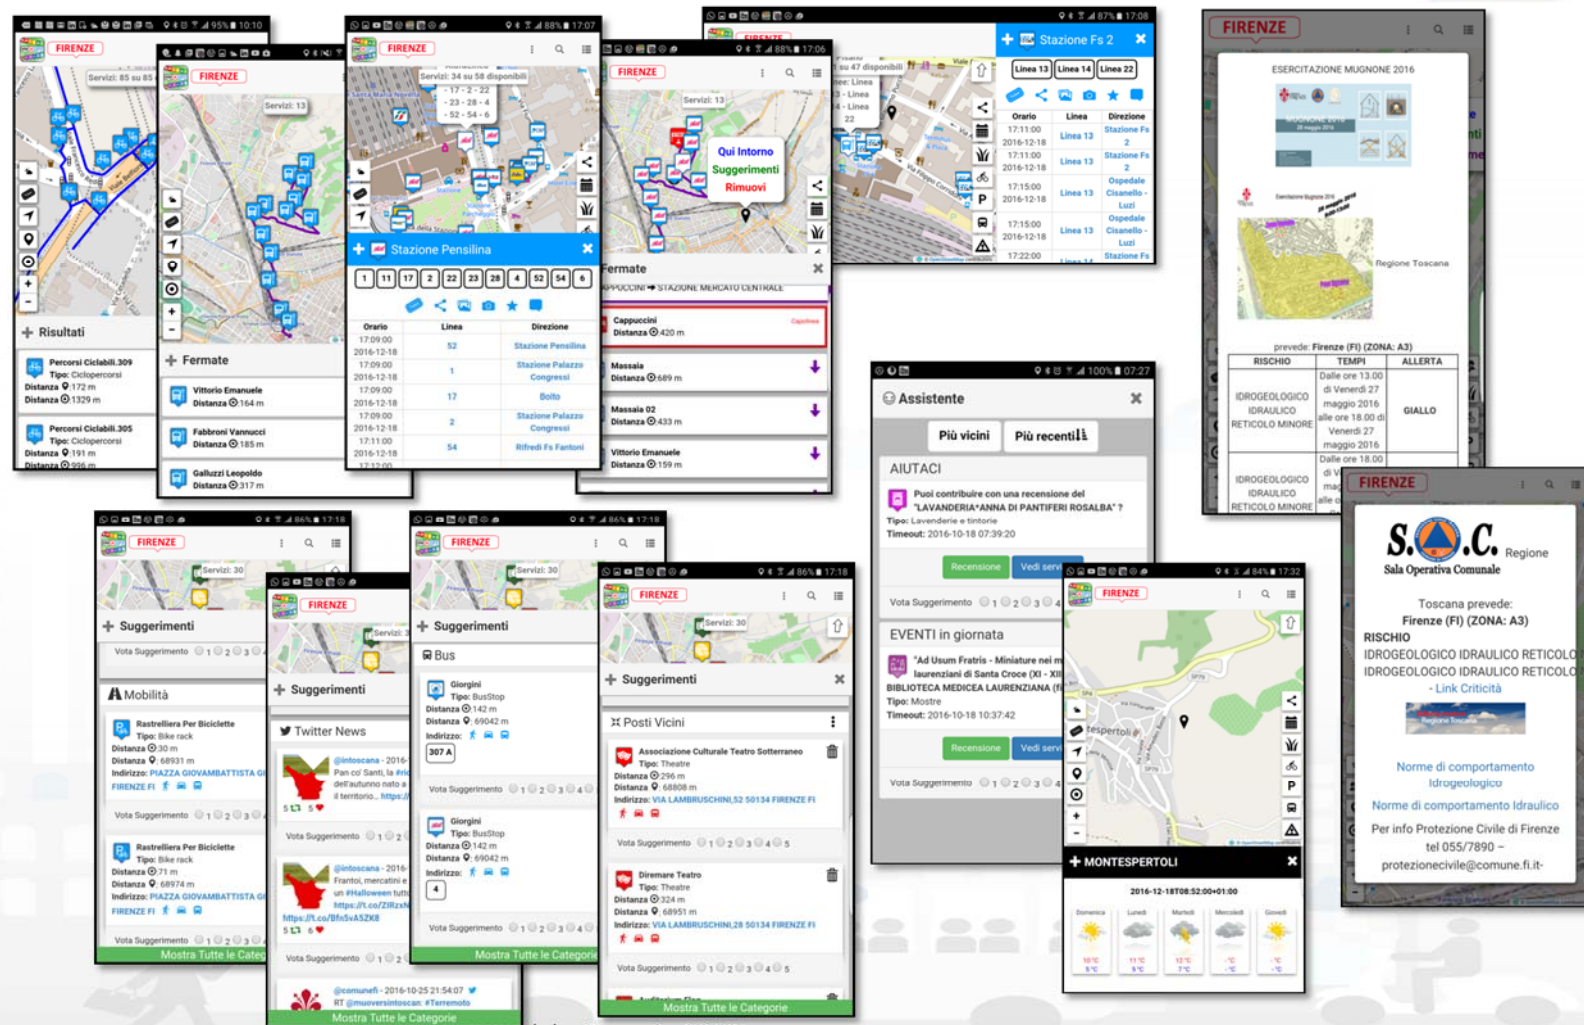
FIRENZE

Servizi: 85 su 85

Risultati

Percorsi Ciclabili.309
Tipo: Ciclopercorsi
Distanza: 172 m
Distanza: 1329 m

Percorsi Ciclabili.305
Tipo: Ciclopercorsi
Distanza: 191 m
Distanza: 996 m

FIRENZE

Servizi: 13

Fermate

Vittorio Emanuele
Distanza: 164 m

Fabbroni Vannucci
Distanza: 185 m

Galluzzi Leopoldo
Distanza: 317 m

FIRENZE

Servizi: 34 su 58 disponibili

- 17 - 2 - 22
- 23 - 28 - 4
- 52 - 54 - 6

Stazione Pensilina

1 11 17 2 22 23 28 4 52 54 6

| Orario | Linea | Direzione |
|---|---|---|
| 17:09:00 2016-12-18 | 52 | Stazione Pensilina |
| 17:09:00 2016-12-18 | 1 | Stazione Palazzo Congressi |
| 17:09:00 2016-12-18 | 17 | Boito |
| 17:09:00 2016-12-18 | 2 | Stazione Palazzo Congressi |
| 17:11:00 2016-12-18 | 54 | Rifredi Fs Fantoni |

FIRENZE

Servizi: 13

Qui Intorno
Suggerimenti
Rimuovi

Fermate

APPOCCINI ➡ STAZIONE MERCATO CENTRALE

Cappuccini
Distanza: 420 m

Massaia
Distanza: 689 m

Massaia 02
Distanza: 433 m

Vittorio Emanuele
Distanza: 159 m

su 47 disponibili

Stazione Fs 2

Linea 13 Linea 14 Linea 22

| Orario | Linea | Direzione |
|---|---|---|
| 17:11:00 2016-12-18 | Linea 13 | Stazione Fs 2 |
| 17:11:00 2016-12-18 | Linea 13 | Stazione Fs 2 |
| 17:15:00 2016-12-18 | Linea 13 | Ospedale Cisanello - Luzi |
| 17:15:00 2016-12-18 | Linea 13 | Ospedale Cisanello - Luzi |
| 17:22:00 | | Stazione Fs |

FIRENZE

ESERCITAZIONE MUGNONE 2016

Regione Toscana

prevede: Firenze (FI) (ZONA: A3)

| RISCHIO | TEMPI | ALLERTA |
|---|---|---|
| IDROGEOLOGICO IDRAULICO RETICOLO MINORE | Dalle ore 13.00 di Venerdì 27 maggio 2016 alle ore 18.00 di Venerdì 27 maggio 2016 | GIALLO |
| IDROGEOLOGICO IDRAULICO RETICOLO MINORE | Dalle ore 18.00 di V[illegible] | |

Assistente

Più vicini Più recenti

AIUTACI

Puoi contribuire con una recensione del "LAVANDERIA*ANNA DI PANTIFERI ROSALBA" ?
Tipo: Lavanderie e tintorie
Timeout: 2016-10-18 07:39:20

Recensione Vedi servi

Vota Suggerimento 1 2 3 4

EVENTI in giornata

"Ad Usum Fratris - Miniature nei m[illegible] laurenziani di Santa Croce (XI - XII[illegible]
BIBLIOTECA MEDICEA LAURENZIANA (F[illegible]
Tipo: Mostre
Timeout: 2016-10-18 10:37:42

Recensione Vedi servi

Vota Suggerimento 1 2 3 4

FIRENZE

S.O.C. Regione
Sala Operativa Comunale

Toscana prevede:
Firenze (FI) (ZONA: A3)
RISCHIO
IDROGEOLOGICO IDRAULICO RETICOLO
IDROGEOLOGICO IDRAULICO RETICOLO
- Link Criticità

Norme di comportamento Idrogeologico
Norme di comportamento Idraulico

Per info Protezione Civile di Firenze tel 055/7890 – protezionecivile@comune.fi.it-

FIRENZE

Servizi: 30

Suggerimenti

Vota Suggerimento 1 2 3

Mobilità

Rastrelliera Per Biciclette
Tipo: Bike rack
Distanza: 30 m
Distanza: 68931 m
Indirizzo: PIAZZA GIOVAMBATTISTA GI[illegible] FIRENZE FI

Vota Suggerimento 1 2 3

Rastrelliera Per Biciclette
Tipo: Bike rack
Distanza: 71 m
Distanza: 68974 m
Indirizzo: PIAZZA GIOVAMBATTISTA GI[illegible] FIRENZE FI

Vota Suggerimento 1 2 3

Mostra Tutte le Categ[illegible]

FIRENZE

Suggerimenti

Twitter News

@intoscana - 2016-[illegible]
Pan co' Santi, la #ric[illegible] dell'autunno nato a il territorio... https://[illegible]

Vota Suggerimento 1 2

@intoscana - 2016-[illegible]
Frantoi, mercatini e un #Halloween tutt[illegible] https://t.co/ZIRzxN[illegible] https://t.co/Bfn5vA5ZK8

Vota Suggerimento 1 2

@comunefi - 2016-10-25 21:54:07
RT @muoversintoscan: #Terremoto

Mostra Tutte le Categorie

FIRENZE

Servizi: 30

Suggerimenti

Bus

Giorgini
Tipo: BusStop
Distanza: 142 m
Distanza: 69042 m
Indirizzo:
307 A

Vota Suggerimento 1 2 3 4

Giorgini
Tipo: BusStop
Distanza: 142 m
Distanza: 69042 m
Indirizzo:
4

Vota Suggerimento 1 2 3 4

Mostra Tutte le Categorie

FIRENZE

Servizi: 30

Suggerimenti

Posti Vicini

Associazione Culturale Teatro Sotterraneo
Tipo: Theatre
Distanza: 296 m
Distanza: 68808 m
Indirizzo: VIA LAMBRUSCHINI,52 50134 FIRENZE FI

Vota Suggerimento 1 2 3 4 5

Diremare Teatro
Tipo: Theatre
Distanza: 324 m
Distanza: 68951 m
Indirizzo: VIA LAMBRUSCHINI,28 50134 FIRENZE FI

Vota Suggerimento 1 2 3 4 5

Mostra Tutte le Categorie

FIRENZE

Montespertoli

MONTESPERTOLI

2016-12-18T08:52:00+01:00

Domenica Lunedì Martedì Mercoledì Giovedì